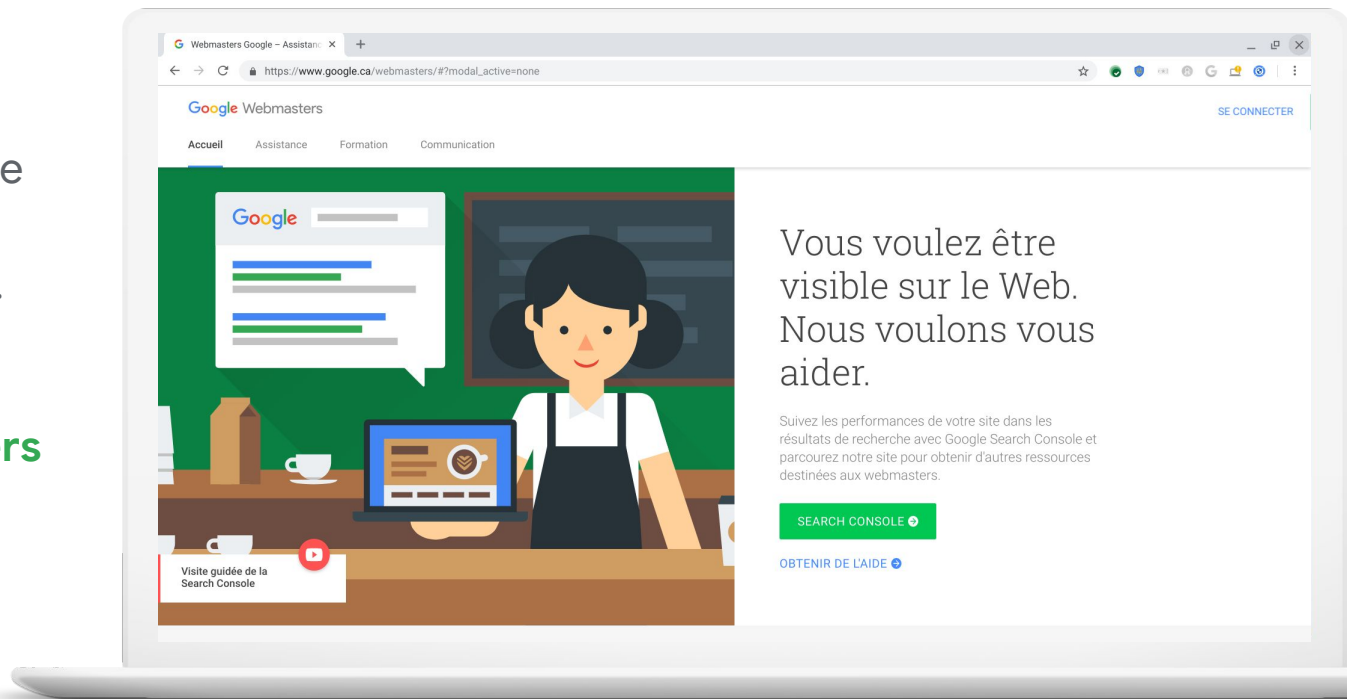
e

.

rs

Webmasters Google – Assistanc ×

https://www.google.ca/webmasters/#?modal_active=none

Google Webmasters

SE CONNECTER

Accueil Assistance Formation Communication

Google

Vous voulez être visible sur le Web. Nous voulons vous aider.

Suivez les performances de votre site dans les résultats de recherche avec Google Search Console et parcourez notre site pour obtenir d'autres ressources destinées aux webmasters.

SEARCH CONSOLE

OBTENIR DE L'AIDE

Visite guidée de la Search Console